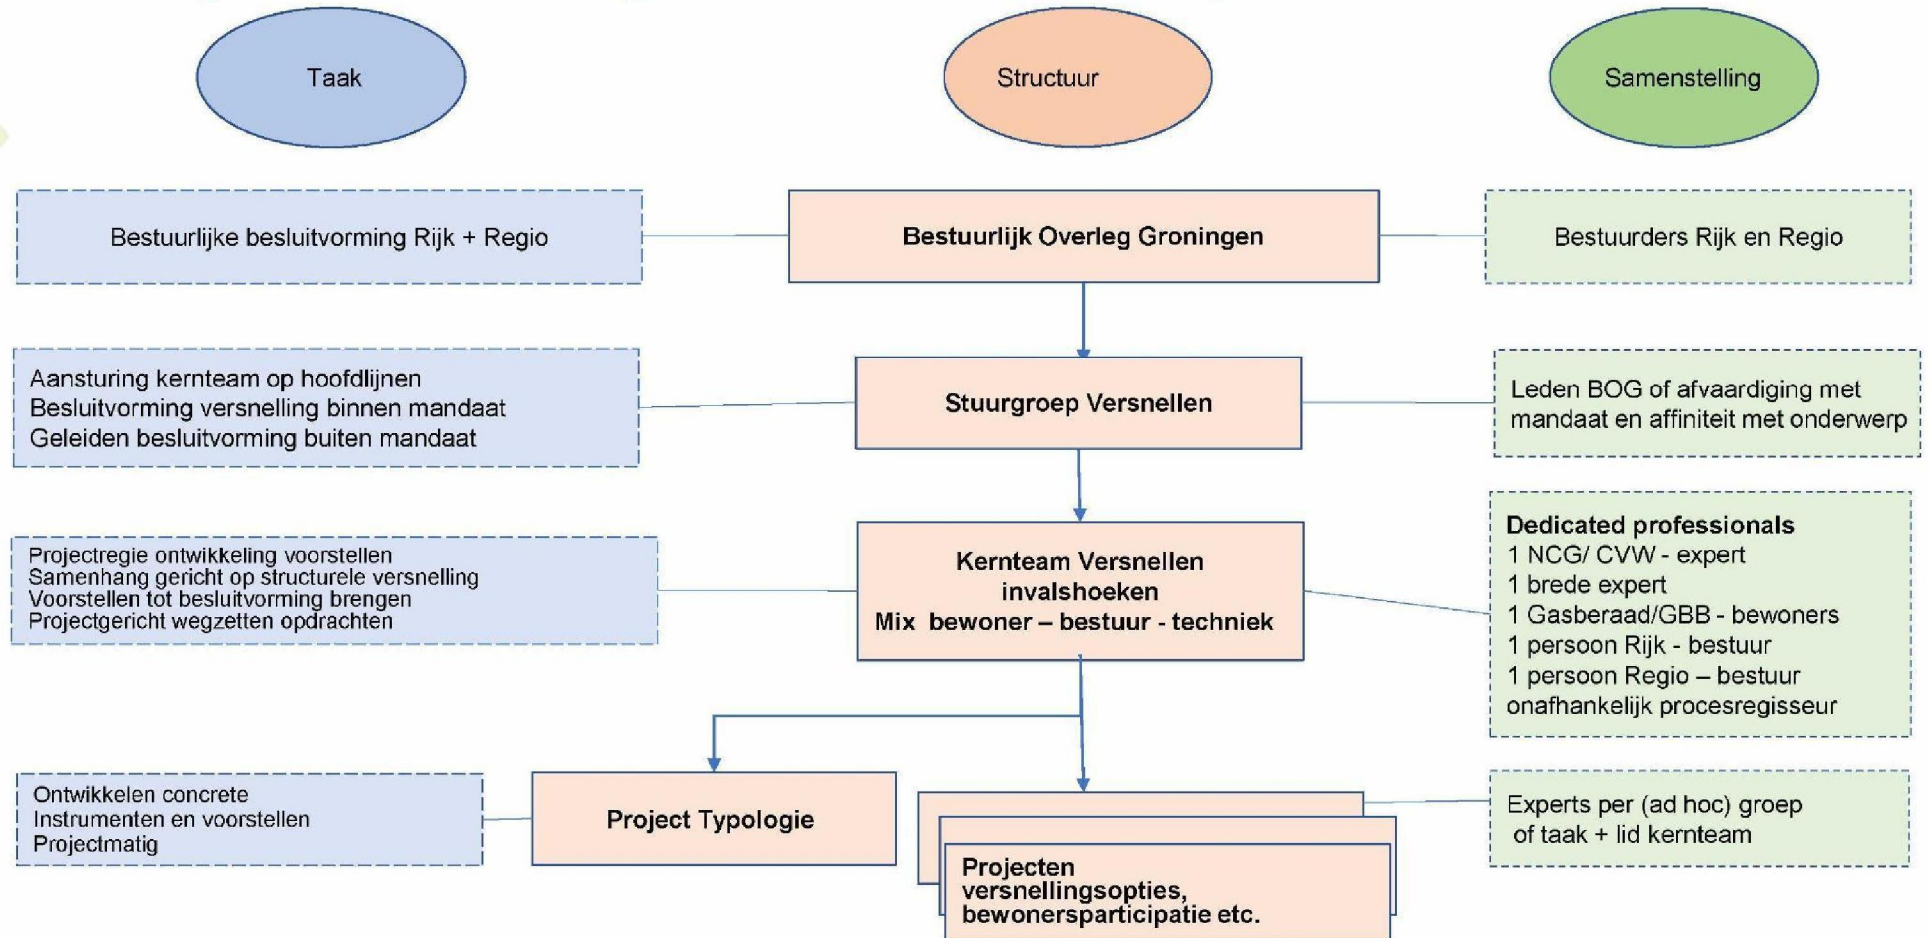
Taak

Structuur

Samenstelling

Bestuurlijke besluitvorming Rijk + Regio

Bestuurlijk Overleg Groningen

Bestuurders Rijk en Regio

Aansturing kernteam op hoofdlijnen
Besluitvorming versnelling binnen mandaat
Geleiden besluitvorming buiten mandaat

Stuurgroep Versnellen

Leden BOG of afvaardiging met mandaat en affiniteit met onderwerp

Projectregie ontwikkeling voorstellen
Samenhang gericht op structurele versnelling
Voorstellen tot besluitvorming brengen
Projectgericht wegzetten opdrachten

Kernteam Versnellen
invalshoeken
Mix bewoner – bestuur - techniek

Dedicated professionals
1 NCG/ CVW - expert
1 brede expert
1 Gasberaad/GBB - bewoners
1 persoon Rijk - bestuur
1 persoon Regio – bestuur
onafhankelijk procesregisseur

Ontwikkelen concrete
Instrumenten en voorstellen
Projectmatig

Project Typologie

Projecten
versnellingsopties,
bewonersparticipatie etc.

Experts per (ad hoc) groep
of taak + lid kernteam